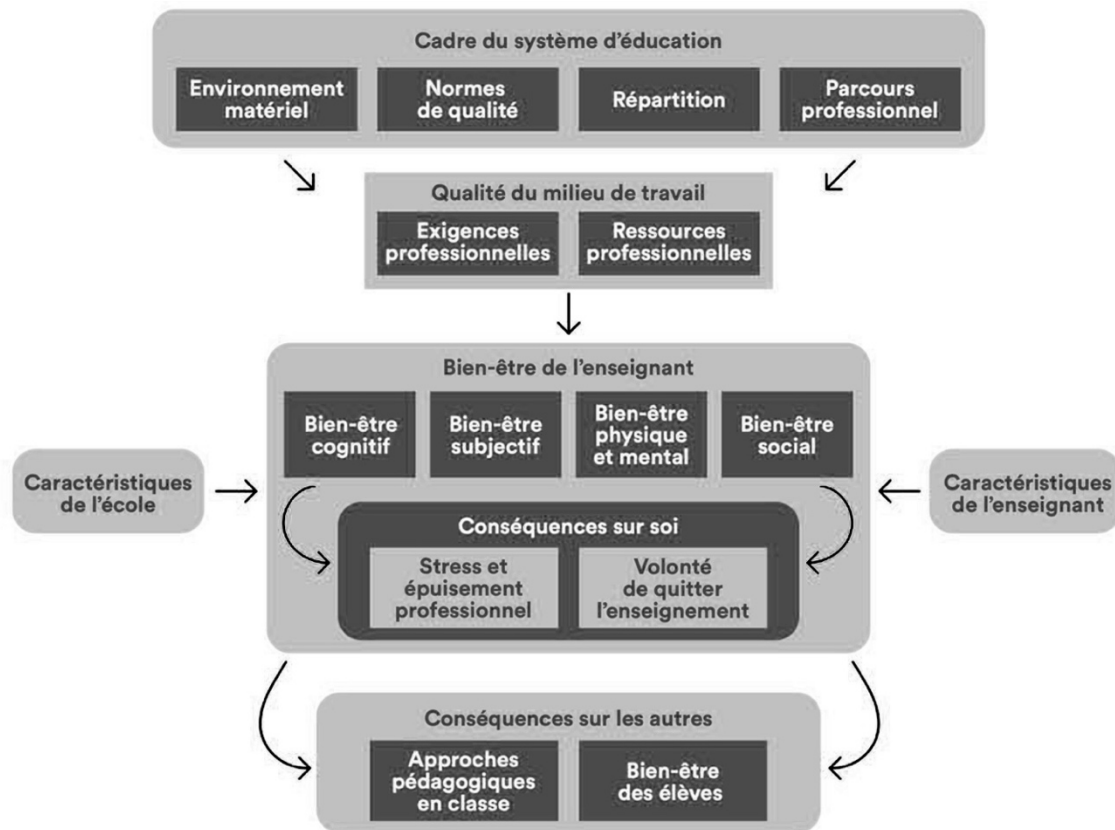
Cadre du système d'éducation

Environnement matériel

Normes de qualité

Répartition

Parcours professionnel

Qualité du milieu de travail

Exigences professionnelles

Ressources professionnelles

Bien-être de l'enseignant

Bien-être cognitif

Bien-être subjectif

Bien-être physique et mental

Bien-être social

Caractéristiques de l'école

Caractéristiques de l'enseignant

Conséquences sur soi

Stress et épuisement professionnel

Volonté de quitter l'enseignement

Conséquences sur les autres

Approches pédagogiques en classe

Bien-être des élèves